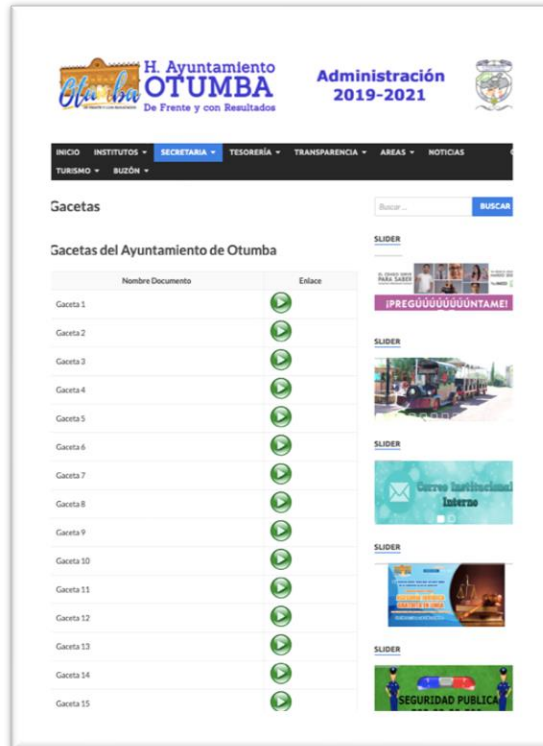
Otumba
H. Ayuntamiento
OTUMBA
De Frente y con Resultados

Administración
2019-2021

INICIO INSTITUTOS ▾ SECRETARIA ▾ TESORERÍA ▾ TRANSPARENCIA ▾ AREAS ▾ NOTICIAS
TURISMO ▾ BUZÓN ▾

Gacetas

Gacetas del Ayuntamiento de Otumba

| Nombre Documento | Enlace |
|---|---|
| Gaceta 1 | |
| Gaceta 2 | |
| Gaceta 3 | |
| Gaceta 4 | |
| Gaceta 5 | |
| Gaceta 6 | |
| Gaceta 7 | |
| Gaceta 8 | |
| Gaceta 9 | |
| Gaceta 10 | |
| Gaceta 11 | |
| Gaceta 12 | |
| Gaceta 13 | |
| Gaceta 14 | |
| Gaceta 15 | |

Buscar ...
BUSCAR

SLIDER
EL GRAN SHOW PARA SABER
¡PREGÚÚÚÚÚÚÚÚNTAME!

SLIDER

SLIDER
Correo Institucional Interno

SLIDER

SLIDER
SEGURIDAD PUBLICA